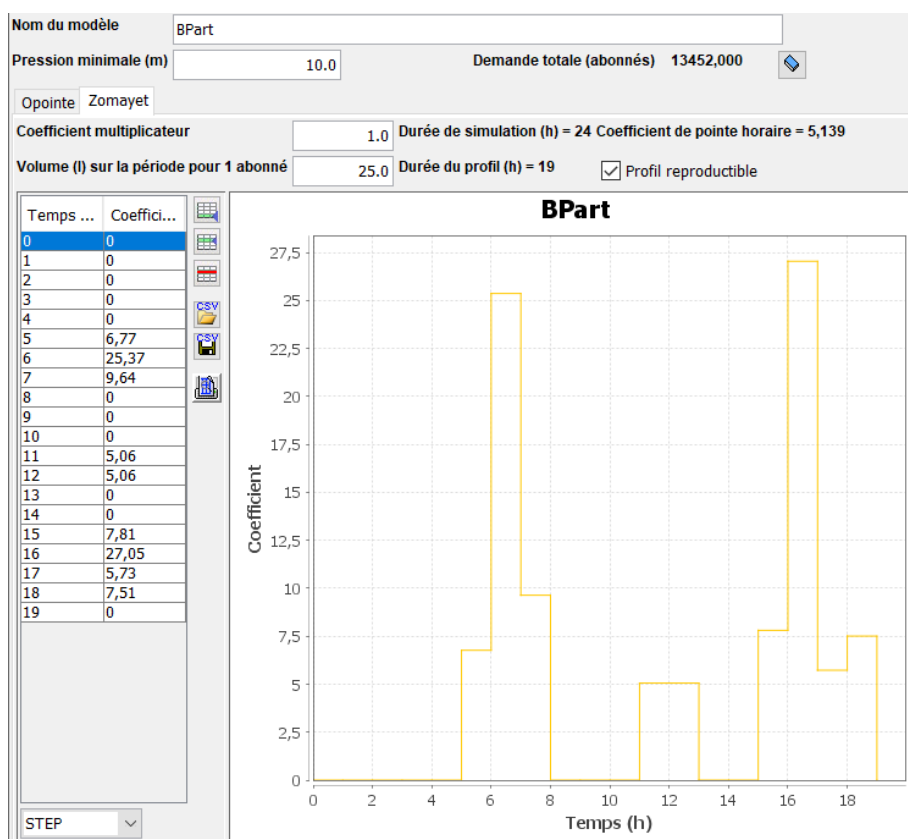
Nom du modèle BPart

Pression minimale (m) 10.0

Demande totale (abonnés) 13452,000

Opointe Zomayet

Coefficient multiplicateur 1.0

Durée de simulation (h) = 24 Coefficient de pointe horaire = 5,139

Volume (l) sur la période pour 1 abonné 25.0

Durée du profil (h) = 19

Profil reproductible

| Temps ... | Coeffici... |
|---|---|
| 0 | 0 |
| 1 | 0 |
| 2 | 0 |
| 3 | 0 |
| 4 | 0 |
| 5 | 6,77 |
| 6 | 25,37 |
| 7 | 9,64 |
| 8 | 0 |
| 9 | 0 |
| 10 | 0 |
| 11 | 5,06 |
| 12 | 5,06 |
| 13 | 0 |
| 14 | 0 |
| 15 | 7,81 |
| 16 | 27,05 |
| 17 | 5,73 |
| 18 | 7,51 |
| 19 | 0 |

CSV
CSV

BPart

Coefficient

27,5
25
22,5
20
17,5
15
12,5
10
7,5
5
2,5
0

0 2 4 6 8 10 12 14 16 18

Temps (h)

STEP